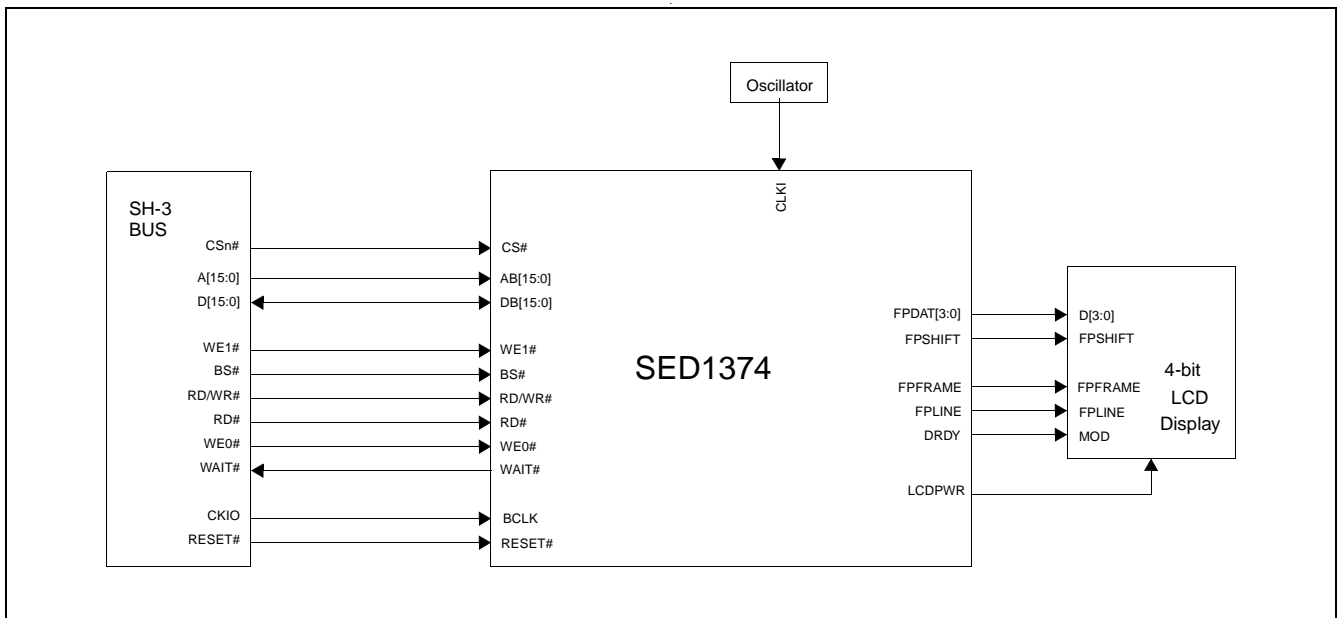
Oscillator

CLKI

SH-3
BUS

CSn#
A[15:0]
D[15:0]
WE1#
BS#
RD/WR#
RD#
WE0#
WAIT#
CKIO
RESET#

CS#
AB[15:0]
DB[15:0]
WE1#
BS#
RD/WR#
RD#
WE0#
WAIT#
BCLK
RESET#

SED1374

FPDAT[3:0]
FPSHIFT
FPFRAME
FPLINE
DRDY
LCDPWR

D[3:0]
FPSHIFT
FPFRAME
FPLINE
MOD

4-bit
LCD
Display